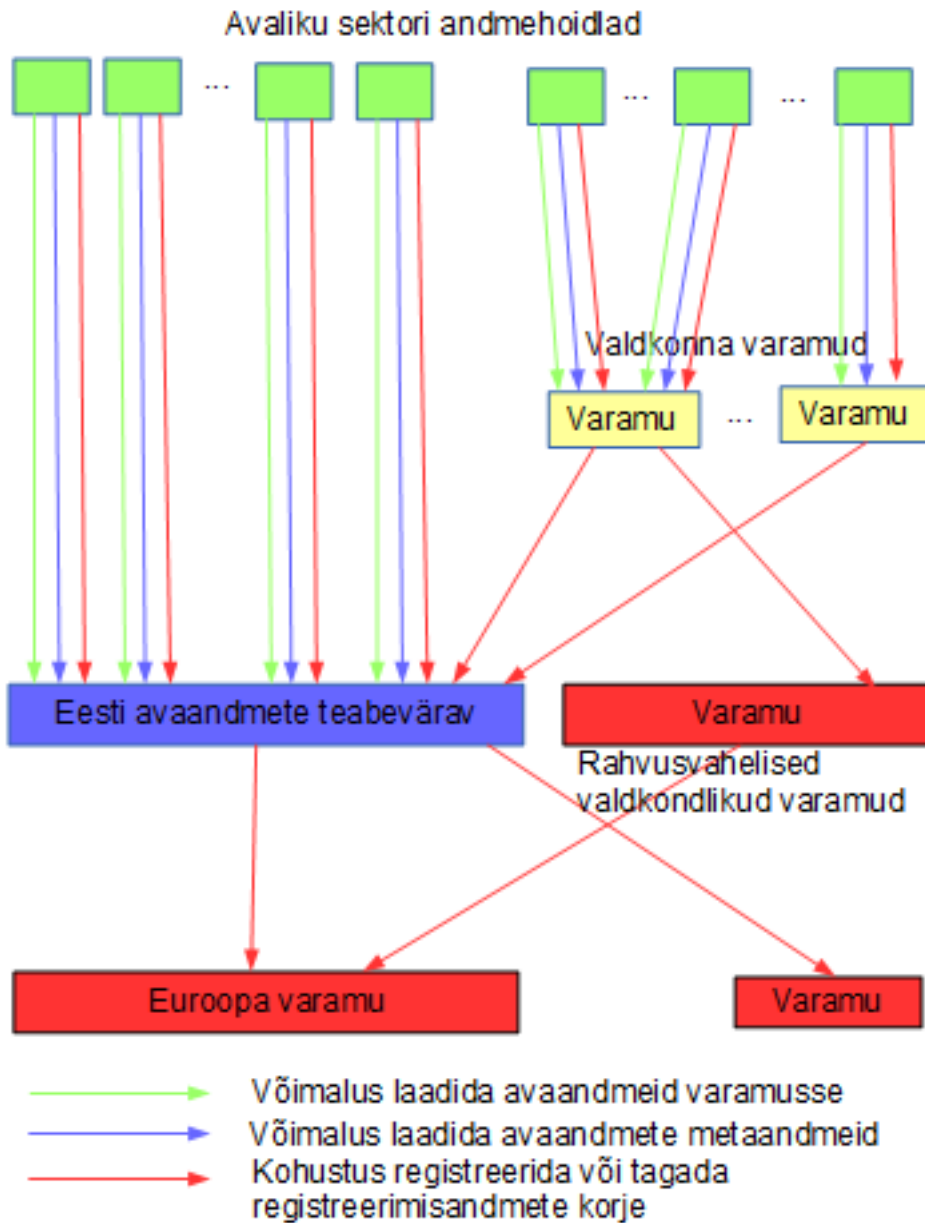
Avaliku sektori andmehoidlad

...

... ...

Valdkonna varamud

Varamu ... Varamu

Eesti avaandmete teabevärav

Varamu

Rahvusvahelised valdkondlikud varamud

Euroopa varamu

Varamu

Võimalus laadida avaandmeid varamusse

Võimalus laadida avaandmete metaandmeid

Kohustus registreerida või tagada registreerimisandmete korje